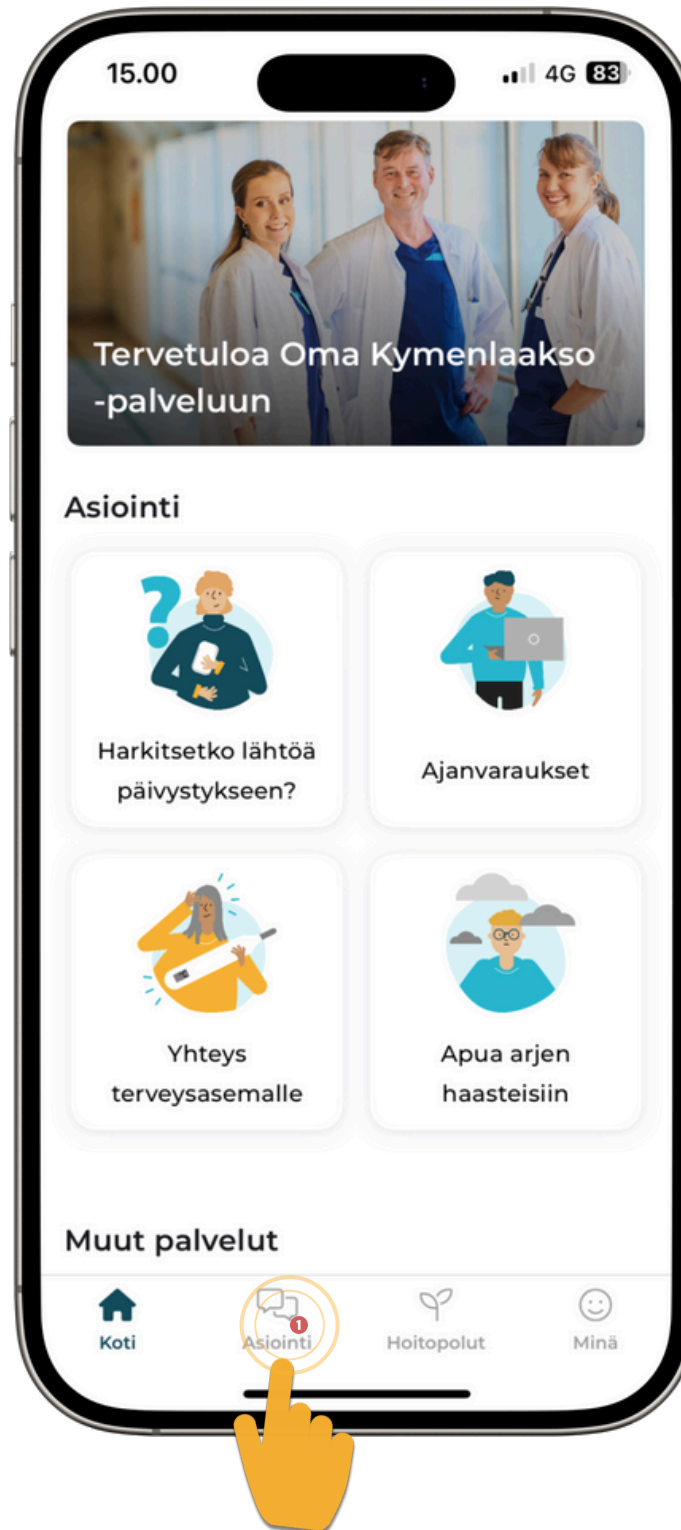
15.00

4G 83

Tervetuloa Oma Kymenlaakso -palveluun

Asiointi

Harkitsetko lähtöä päivystykseen?

Ajanvaraukset

Yhteys terveysasemalle

Apua arjen haasteisiin

Muut palvelut

Koti

1

Asiointi

Hoitopolut

Minä